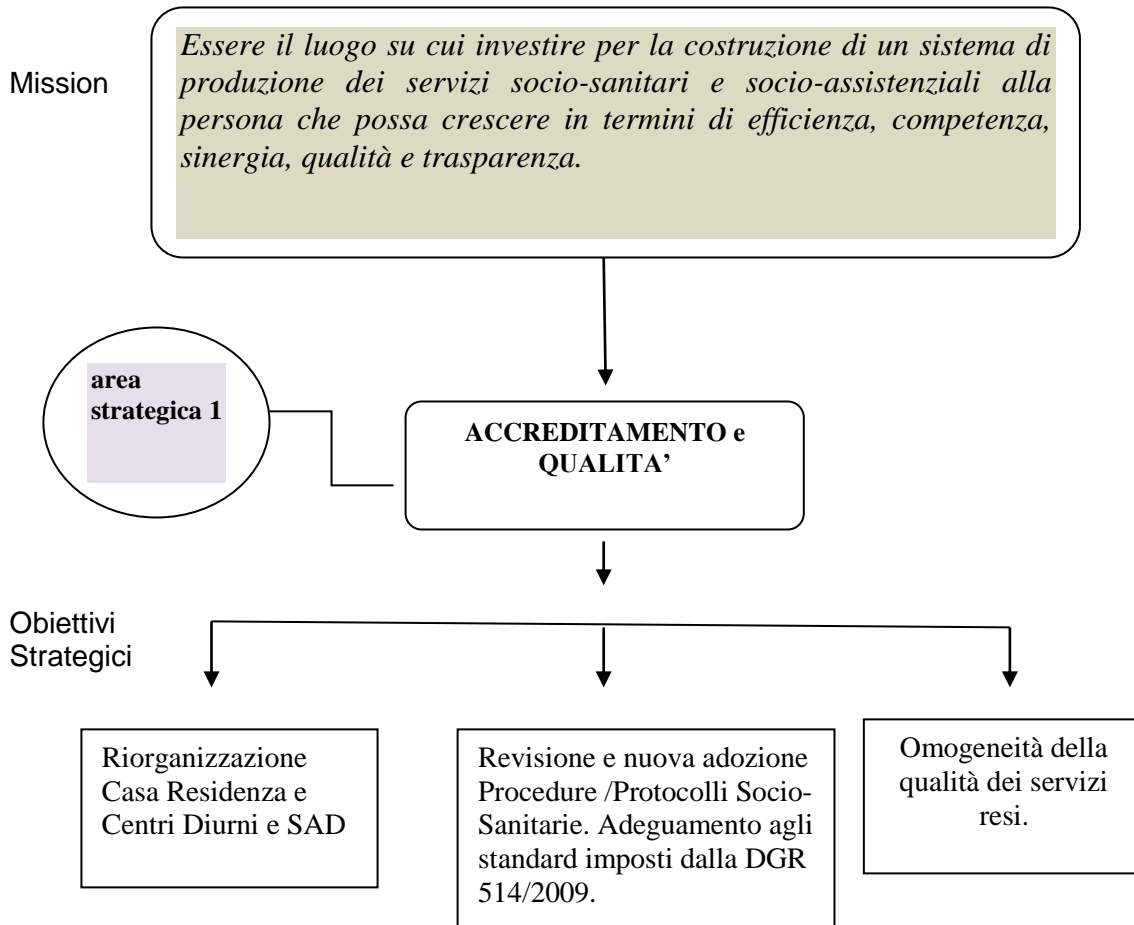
Mission

*Essere il luogo su cui investire per la costruzione di un sistema di produzione dei servizi socio-sanitari e socio-assistenziali alla persona che possa crescere in termini di efficienza, competenza, sinergia, qualità e trasparenza.*

**area strategica 1**

**ACCREDITAMENTO e QUALITA'**

Obiettivi Strategici

Riorganizzazione Casa Residenza e Centri Diurni e SAD

Revisione e nuova adozione Procedure /Protocolli Socio-Sanitarie. Adeguamento agli standard imposti dalla DGR 514/2009.

Omogeneità della qualità dei servizi resi.